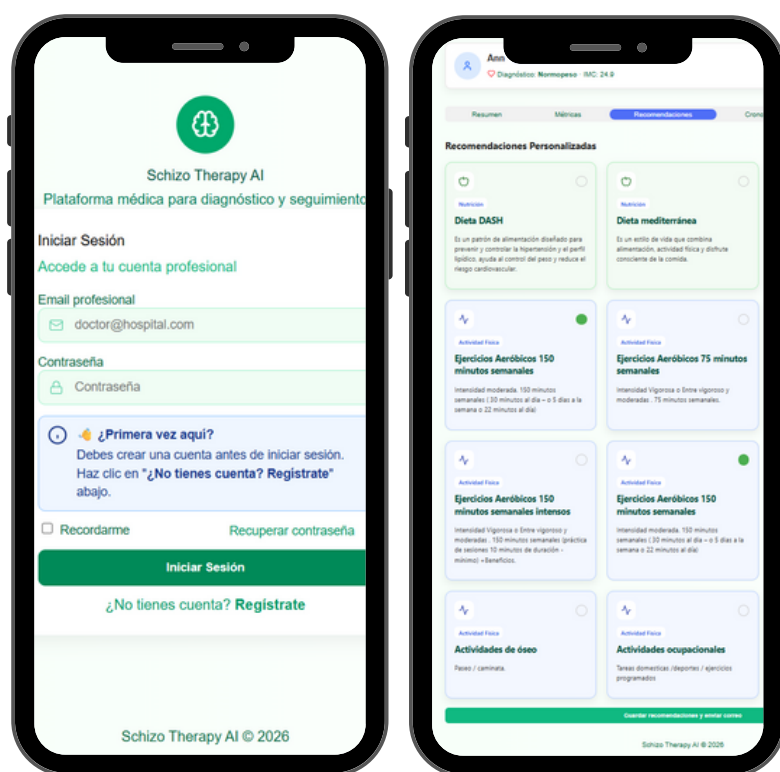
Schizo Therapy AI

Plataforma médica para diagnóstico y seguimiento

Iniciar Sesión

Accede a tu cuenta profesional

Email profesional

doctor@hospital.com

Contraseña

Contraseña

¿Primera vez aquí?

Debes crear una cuenta antes de iniciar sesión. Haz clic en "¿No tienes cuenta? Regístrate" abajo.

Recordarme

Recuperar contraseña

Iniciar Sesión

¿No tienes cuenta? Regístrate

Schizo Therapy AI © 2026

Ann

Diagnóstico: Normopeso · IMC: 24.9

Resumen | Métricas | Recomendaciones | Crono

Recomendaciones Personalizadas

Nutrición
Dieta DASH
Es un patrón de alimentación diseñado para prevenir y controlar la hipertensión y el perfil lipídico, ayuda al control del peso y reduce el riesgo cardiovascular.

Nutrición
Dieta mediterránea
Es un estilo de vida que combina alimentación, actividad física y disfrute consciente de la comida.

Actividad Física
Ejercicios Aeróbicos 150 minutos semanales
Intensidad moderada. 150 minutos semanales ( 30 minutos al día – o 5 días a la semana o 22 minutos al día)

Actividad Física
Ejercicios Aeróbicos 75 minutos semanales
Intensidad Vigorosa o Entre vigoroso y moderadas . 75 minutos semanales.

Actividad Física
Ejercicios Aeróbicos 150 minutos semanales intensos
Intensidad Vigorosa o Entre vigoroso y moderadas . 150 minutos semanales (práctica de sesiones 10 minutos de duración - mínimo) + Beneficios.

Actividad Física
Ejercicios Aeróbicos 150 minutos semanales
Intensidad moderada. 150 minutos semanales ( 30 minutos al día – o 5 días a la semana o 22 minutos al día)

Actividad Física
Actividades de óseo
Paseo / caminata.

Actividad Física
Actividades ocupacionales
Tareas domesticas /deportes / ejercicios programados

Guardar recomendaciones y enviar correo

Schizo Therapy AI © 2026